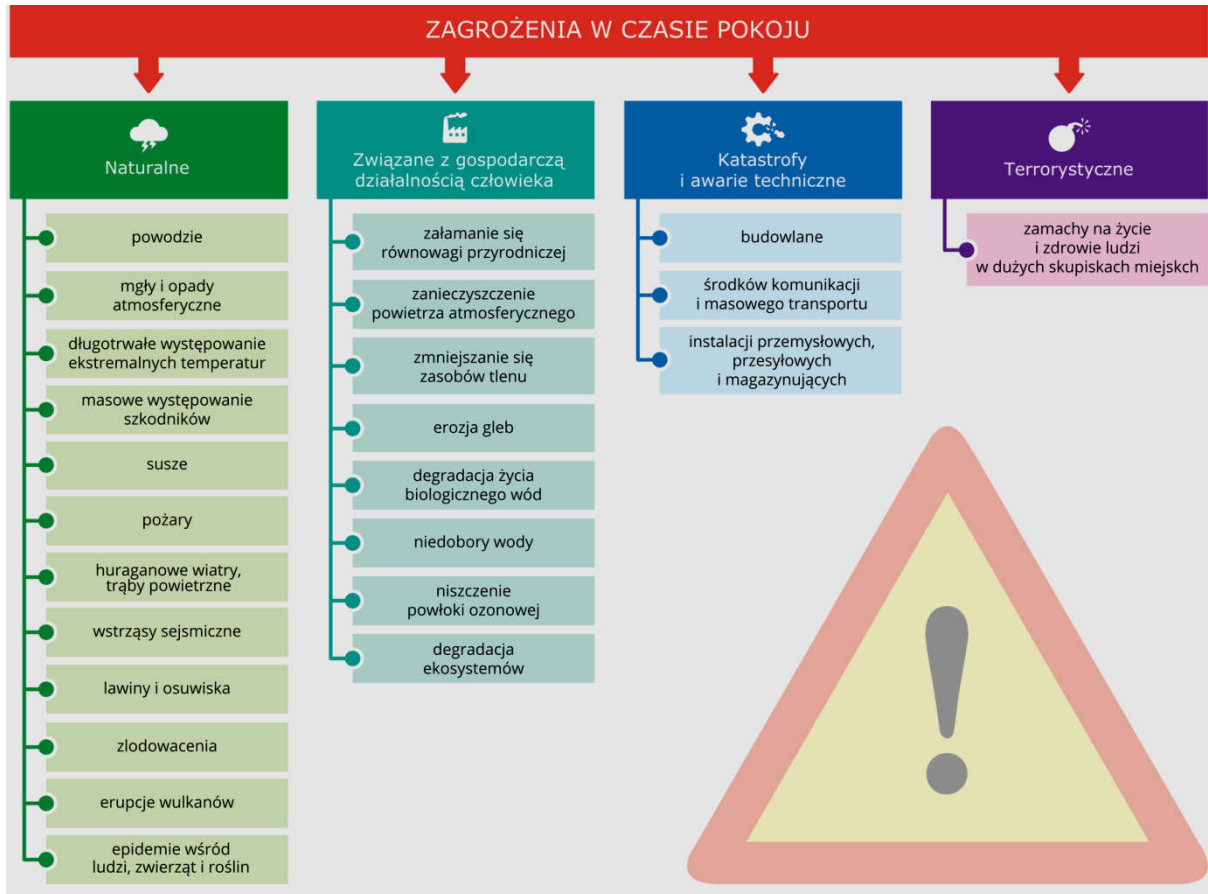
ZAGROŻENIA W CZASIE POKOJU

Naturalne

powodzie

mgły i opady atmosferyczne

długotrwałe występowanie ekstremalnych temperatur

masowe występowanie szkodników

susze

pożary

huraganowe wiatry, trąby powietrzne

wstrząsy sejsmiczne

lawiny i osuwiska

zlodowacenia

erupcje wulkanów

epidemie wśród ludzi, zwierząt i roślin

Związane z gospodarczą działalnością człowieka

załamanie się równowagi przyrodniczej

zanieczyszczenie powietrza atmosferycznego

zmniejszanie się zasobów tlenu

erozja gleb

degradacja życia biologicznego wód

niedobory wody

niszczenie powłoki ozonowej

degradacja ekosystemów

Katastrofy i awarie techniczne

budowlane

środków komunikacji i masowego transportu

instalacji przemysłowych, przesyłowych i magazynujących

Terrorystyczne

zamachy na życie i zdrowie ludzi w dużych skupiskach miejskich